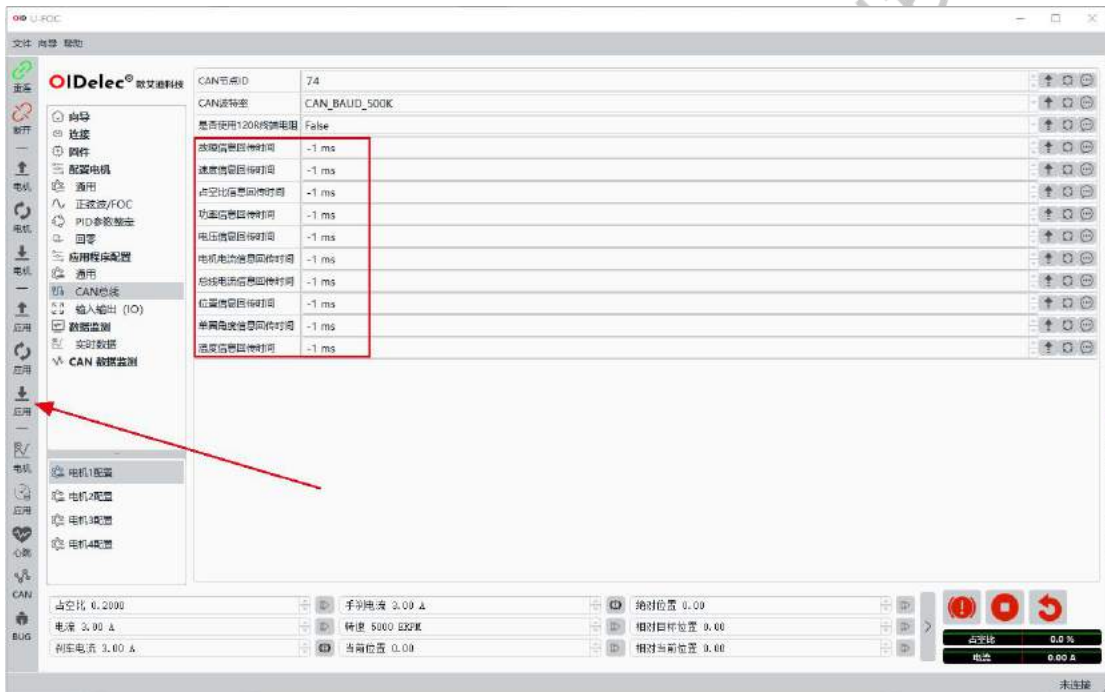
U-FOC

文件 向导 帮助

主连
断开
电机
电机
电机
应用
应用
应用
电机
应用
心跳
CAN
BUG

OIDelec® 欧艾迪科技

向导
连接
固件
配置电机
通用
正弦波/FOC
PID参数整定
回零
应用程序配置
通用
CAN总线
输入输出 (IO)
数据监测
实时数据
CAN 数据监测

电机1配置
电机2配置
电机3配置
电机4配置

| | |
|---|---|
| CAN节点ID | 74 |
| CAN波特率 | CAN_BAUD_500K |
| 是否使用120R终端电阻 | False |
| 故障信息回传时间 | -1 ms |
| 速度信息回传时间 | -1 ms |
| 占空比信息回传时间 | -1 ms |
| 功率信息回传时间 | -1 ms |
| 电压信息回传时间 | -1 ms |
| 电机电流信息回传时间 | -1 ms |
| 总线电流信息回传时间 | -1 ms |
| 位置信息回传时间 | -1 ms |
| 单圈角度信息回传时间 | -1 ms |
| 温度信息回传时间 | -1 ms |

占空比 0.2000
电流 3.00 A
刹车电流 3.00 A
手刹电流 3.00 A
转速 5000 ERPM
当前位置 0.00
绝对位置 0.00
相对目标位置 0.00
相对当前位置 0.00

占空比 0.0 %
电流 0.00 A

未连接